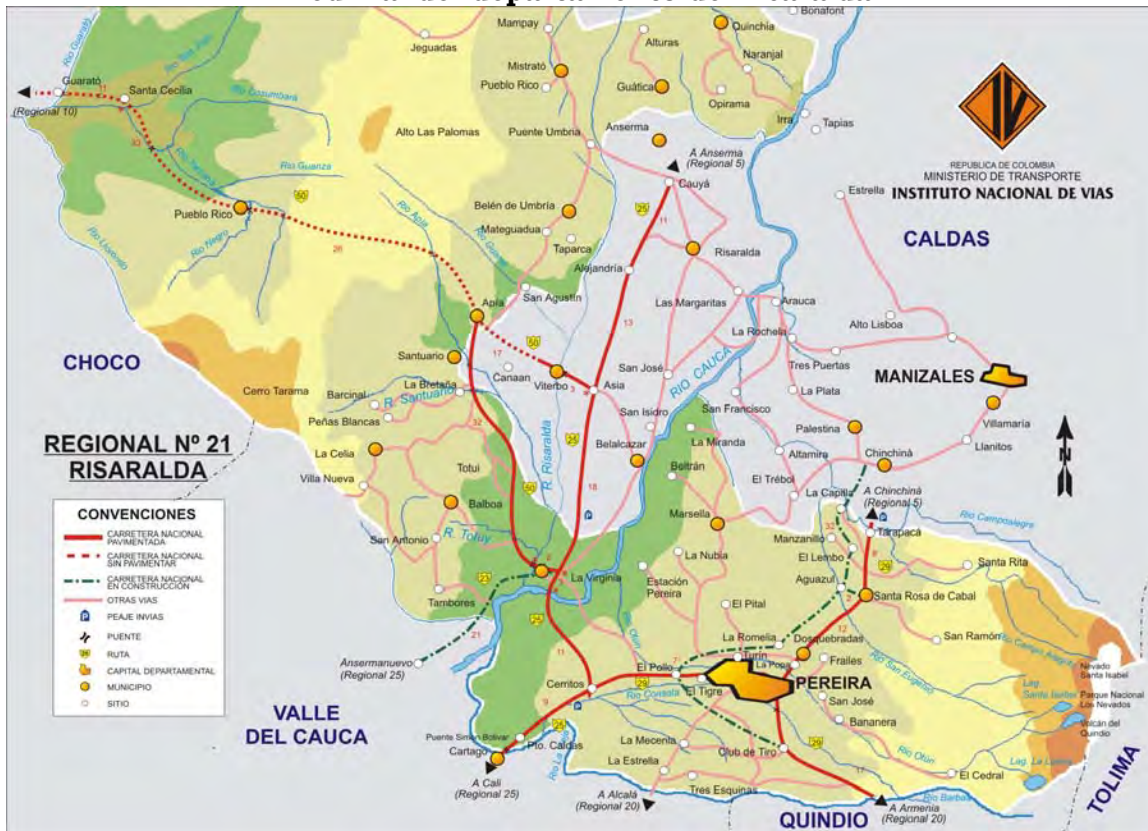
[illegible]

REPUBLICA DE COLOMBIA
MINISTERIO DE TRANSPORTE
INSTITUTO NACIONAL DE VIAS

CALDAS

CHOCO

MANIZALES

REGIONAL Nº 21
RISARALDA

VALLE DEL CAUCA

QUINDIO

TOLIMA

PEREIRA

CONVENCIONES
CARRETERA NACIONAL PAVIMENTADA
CARRETERA NACIONAL SIN PAVIMENTAR
CARRETERA NACIONAL EN CONSTRUCCION
OTRAS VIAS
PEAJE INVIAS
PUENTE
RUTA
CAPITAL DEPARTAMENTAL
MUNICIPIO
SITIO

Guarató
(Regional 10)
Santa Cecilia
Jeguadas
Mampay
Quinchía
Bonafont
Alturas
Naranjal
Mistrató
Pueblo Rico
Guática
Opirama
Irra
Tapias
Alto Las Palomas
Puente Umbría
Anserma
A Anserma (Regional 5)
Cauyá
Estrella
Pueblo Rico
Belén de Umbría
Mateguadua
Taparca
Risaralda
Alejandría
San Agustín
Las Margaritas
Arauca
Alto Lisboa
Apía
La Rochela
Santuario
Canaan
Viterbo
Asia
San José
Tres Puertas
La Plata
Villamaría
Cerro Tarama
Barcinal
La Bretaña
San Isidro
San Francisco
Peñas Blancas
Palestina
Llanitos
Chinchiná
Belalcazar
La Miranda
Altamira
La Celia
Totui
Beltrán
El Trébol
Villa Nueva
La Capilla
A Chinchiná (Regional 5)
Balboa
Marsella
Tarapacá
Manzanillo
San Antonio
El Lembo
Santa Rita
La Nubia
La Virginia
Estación Pereira
Aguazul
Tambores
Santa Rosa de Cabal
El Pital
San Ramón
Ansermanuevo (Regional 25)
La Romelia
Dosquebradas
La Popa
Turín
Frailes
El Pollo
El Tigre
Nevado Santa Isabel
Parque Nacional Los Nevados
Cerritos
San José
Bananera
Lag. Santa Isabel
Volcán del Quindío
Puente Simón Bolívar
Cartago
Pto. Caldas
La Mecenia
Club de Tiro
A Cali (Regional 25)
La Estrella
El Cedral
Tres Esquinas
Lag. La Leona
A Alcalá (Regional 20)
A Armenia (Regional 20)

Río Guarató
Río San Juan
Río Gazumbará
Río Tatamá
Río Guanza
Río Negro
Río Apía
Río Mapa
R. Santuario
R. Risaralda
R. Totuy
RIO CAUCA
Río Campoalegre
Río Consota
Río Otún
Río San Eugenio
Río Campo Alegre
Río Barbas
Río La Vieja

50
25
11
13
17
32
2
23
21
29
9
7
12
18
26
33